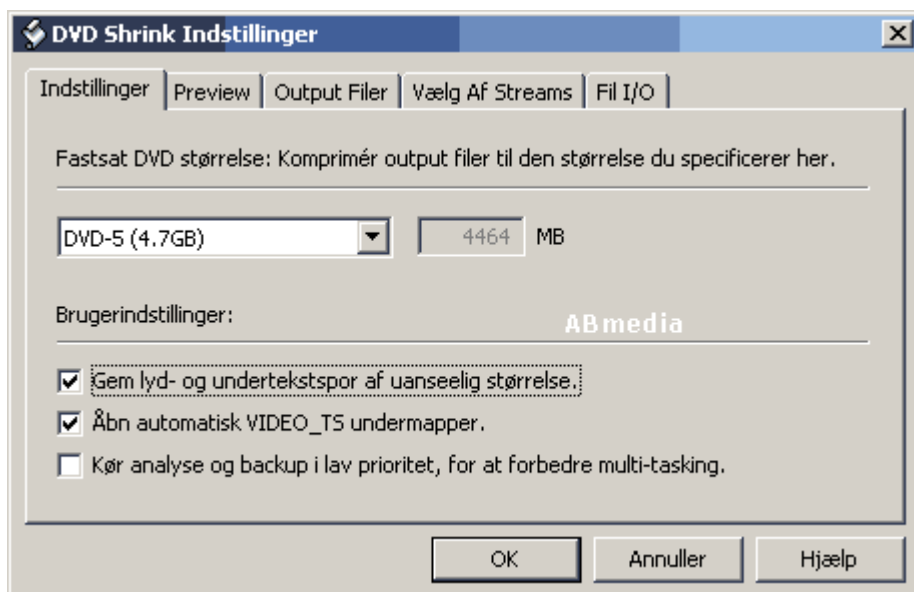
DVD Shrink Indstillinger

Indstillinger | Preview | Output Filer | Vælg Af Streams | Fil I/O

Fastsat DVD størrelse: Komprimér output filer til den størrelse du specificerer her.

DVD-5 (4.7GB)

4464 MB

Brugerindstillinger:

ABmedia

Gem lyd- og undertekstspor af uanseelig størrelse.

Åbn automatisk VIDEO_TS undermapper.

Kør analyse og backup i lav prioritet, for at forbedre multi-tasking.

OK

Annuller

Hjælp